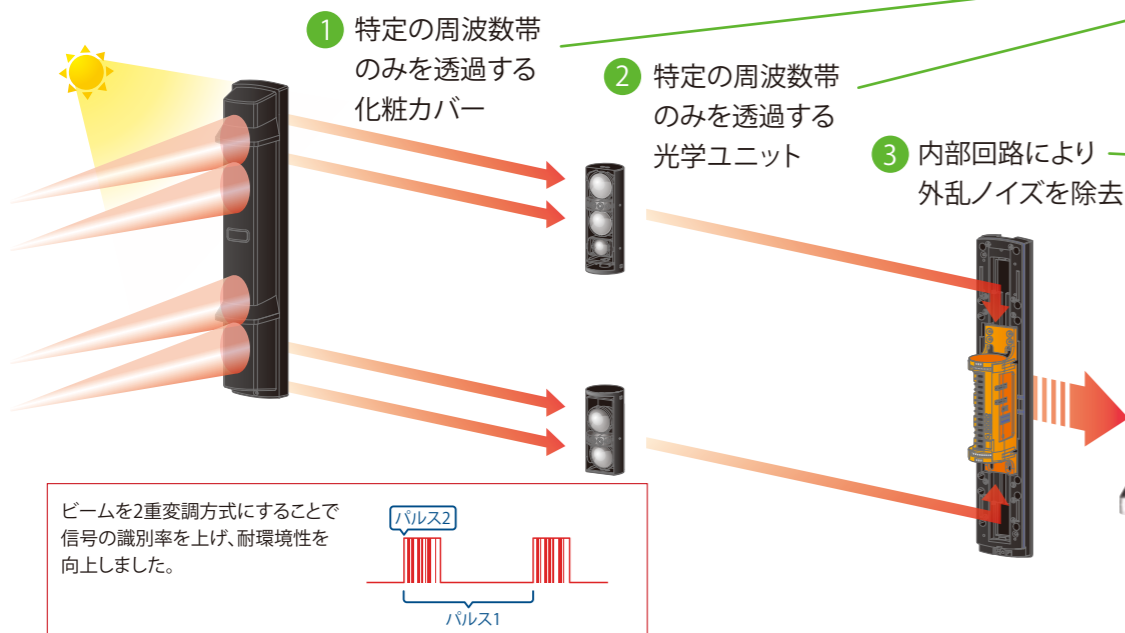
1 特定の周波数帯のみを透過する化粧カバー

2 特定の周波数帯のみを透過する光学ユニット

3 内部回路により外乱ノイズを除去

ビームを2重変調方式にすることで信号の識別率を上げ、耐環境性を向上しました。

パルス2

パルス1